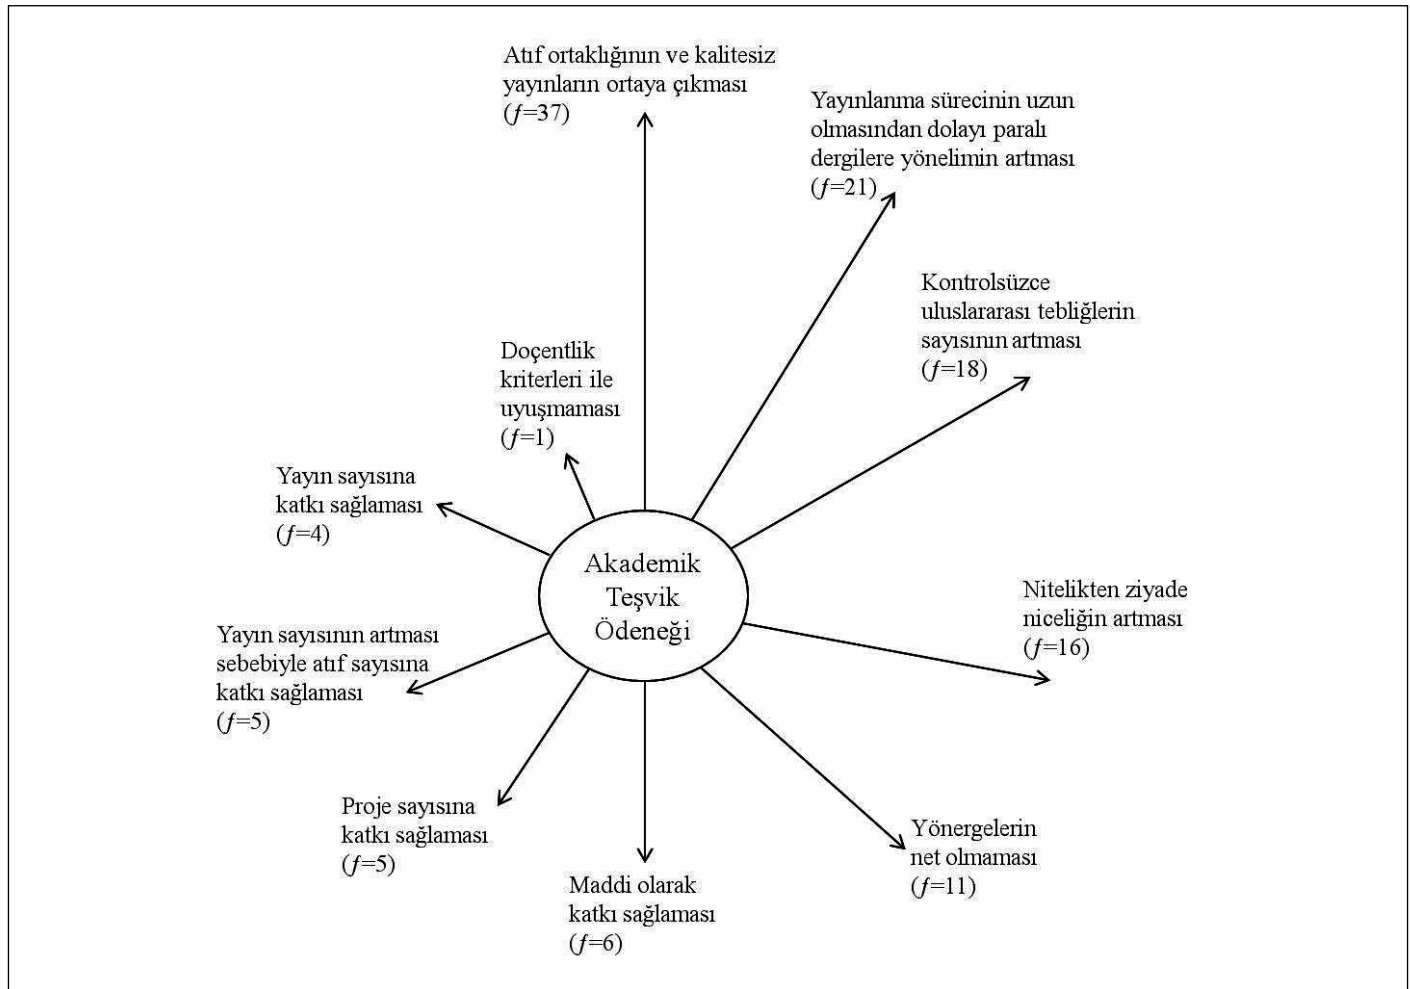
Atıf ortaklığının ve kalitesiz yayınların ortaya çıkması ($f$=37)

Yayınlanma sürecinin uzun olmasından dolayı paralı dergilere yönelimin artması ($f$=21)

Kontrolsüzce uluslararası tebliğlerin sayısının artması ($f$=18)

Doçentlik kriterleri ile uyuşmaması ($f$=1)

Yayın sayısına katkı sağlaması ($f$=4)

Akademik Teşvik Ödeneği

Nitelikten ziyade niceliğin artması ($f$=16)

Yayın sayısının artması sebebiyle atıf sayısına katkı sağlaması ($f$=5)

Proje sayısına katkı sağlaması ($f$=5)

Maddi olarak katkı sağlaması ($f$=6)

Yönergelerin net olmaması ($f$=11)